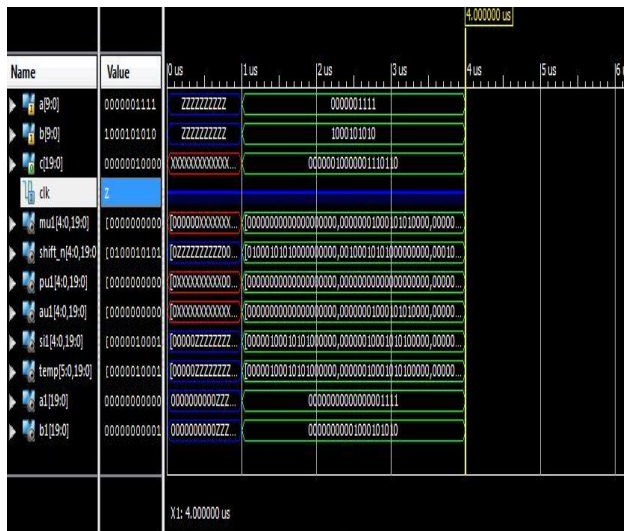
4.000000 us

| Name | Value | 0 us | 1 us | 2 us | 3 us | 4 us | 5 us | 6 |
|---|---|---|---|---|---|---|---|---|
| a[9:0] | 0000001111 | ZZZZZZZZZZ | 0000001111 | | | | | |
| b[9:0] | 1001010010 | ZZZZZZZZZZ | 1000101010 | | | | | |
| c[19:0] | 0000010000 | XXXXXXXXXXXX... | 00000100000001110110 | | | | | |
| clk | Z | | | | | | | |
| mu1[4:0,19:0] | [0000000000 | [00000000XXXXX... | [000000000000000000000,0000000100010101010000,00000... | | | | | |
| shift_n[4:0,19:0] | [0100010101 | [0ZZZZZZZZZZ00... | [01000101010100000000000,00100010101000000000,00010... | | | | | |
| pu1[4:0,19:0] | [0000000000 | [0XXXXXXXXXXX0... | [000000000000000000000,000000000000000000000,00000... | | | | | |
| au1[4:0,19:0] | [0000000000 | [0XXXXXXXXXXX... | [000000000000000000000,0000000100010101010000,00000... | | | | | |
| si1[4:0,19:0] | [0000010001 | [00000ZZZZZZZZZ... | [000001000101010100000,0000001000101010100000,00000... | | | | | |
| temp[5:0,19:0] | [0000010001 | [00000ZZZZZZZZZ... | [000001000101010100000,0000001000101010100000,00000... | | | | | |
| a1[19:0] | 0000000000 | 0000000000ZZZ... | 00000000000000001111 | | | | | |
| b1[19:0] | 0000000001 | 0000000000ZZZ... | 00000000001000101010 | | | | | |

X1: 4.000000 us